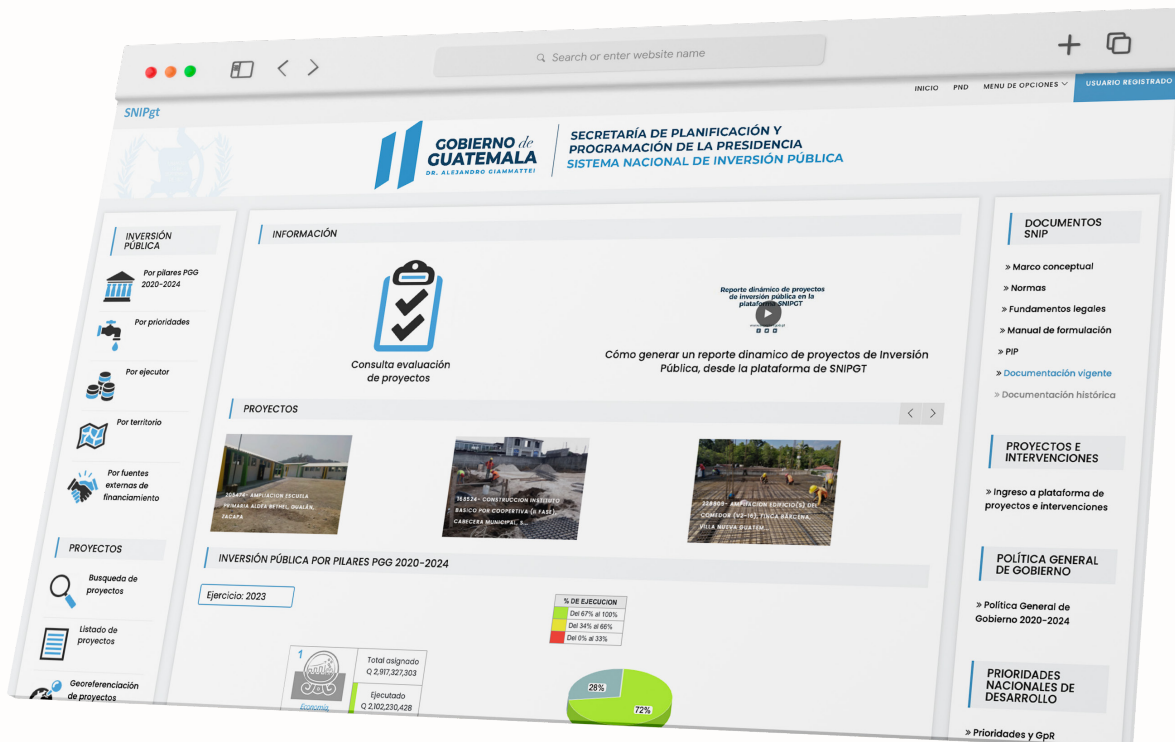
Search or enter website name

INICIO PND MENU DE OPCIONES USUARIO REGISTRADO

SNIPgt

GOBIERNO de GUATEMALA
DR. ALEJANDRO GIAMMATTEI

SECRETARÍA DE PLANIFICACIÓN Y PROGRAMACIÓN DE LA PRESIDENCIA
SISTEMA NACIONAL DE INVERSIÓN PÚBLICA

INVERSIÓN PÚBLICA

Por pilares PGG 2020-2024

Por prioridades

Por ejecutor

Por territorio

Por fuentes externas de financiamiento

PROYECTOS

Busqueda de proyectos

Listado de proyectos

Georeferenciación de proyectos

INFORMACIÓN

Consulta evaluación de proyectos

Reporte dinámico de proyectos de inversión pública en la plataforma SNIPGT

Cómo generar un reporte dinamico de proyectos de Inversión Pública, desde la plataforma de SNIPGT

PROYECTOS

203474- AMPLIACION ESCUELA PRIMARIA ALDEA BETHEL, GUALÁN, ZACAPA

168524- CONSTRUCCION INSTITUTO BASICO POR COOPERATIVA (II FASE) CABECERA MUNICIPAL, S...

228806- AMPLIACION EDIFICIO(S) DEL COMEDOR (V2-16) FINCA BÁRCENA, VILLA NUEVA GUATEM...

INVERSIÓN PÚBLICA POR PILARES PGG 2020-2024

Ejercicio: 2023

% DE EJECUCION
Del 67% al 100%
Del 34% al 66%
Del 0% al 33%

1
Economía

Total asignado
Q 2,917,327,303

Ejecutado
Q 2,102,230,428

28%
72%

DOCUMENTOS SNIP

» Marco conceptual
» Normas
» Fundamentos legales
» Manual de formulación
» PIP
» Documentación vigente
» Documentación histórica

PROYECTOS E INTERVENCIONES

» Ingreso a plataforma de proyectos e intervenciones

POLÍTICA GENERAL DE GOBIERNO

» Política General de Gobierno 2020-2024

PRIORIDADES NACIONALES DE DESARROLLO

» Prioridades y GpR